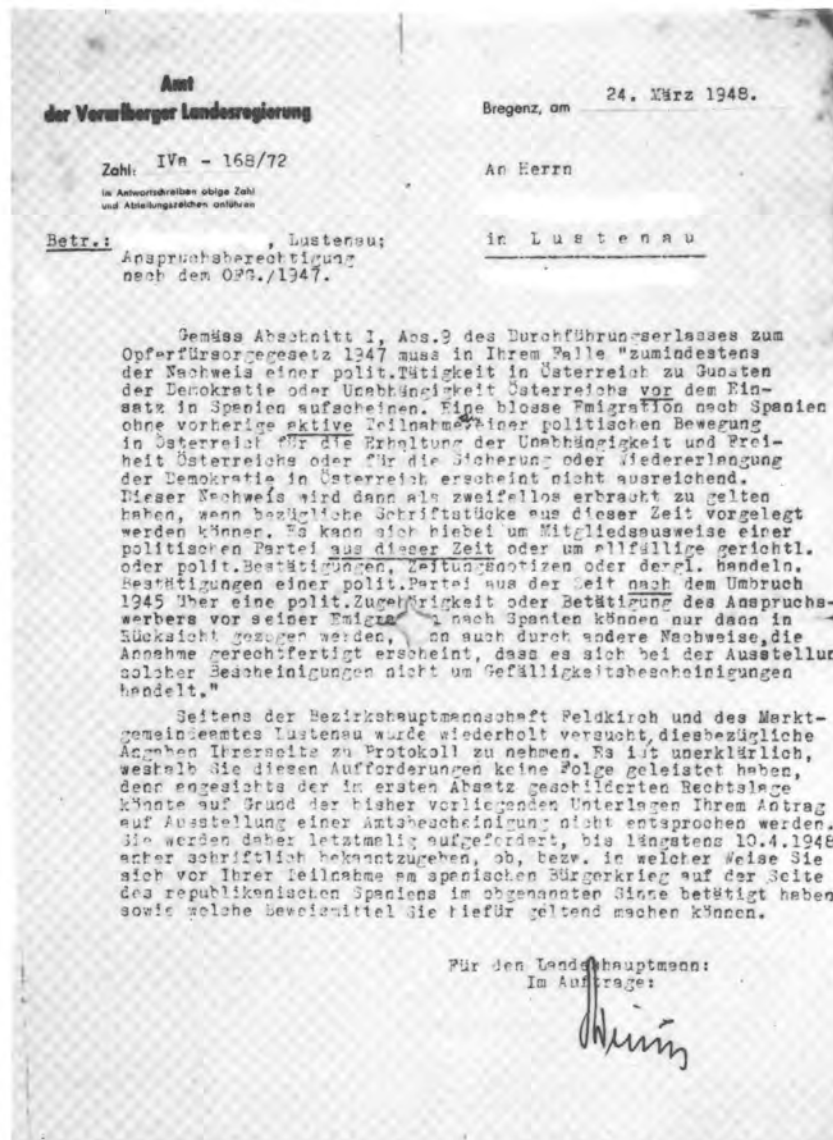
Amt
der Vorarlberger Landesregierung

Zahl: IVa - 168/72

Im Antwortschreiben obige Zahl und Abteilungszeichen anführen

Bregenz, am 24. März 1948.

An Herrn

in Lustenau

Betr.: , Lustenau; Anspruchsberechtigung nach dem OFG./1947.

Gemäss Abschnitt I, Abs.9 des Durchführungserlasses zum Opferfürsorgegesetz 1947 muss in Ihrem Falle "zumindestens der Nachweis einer polit.Tätigkeit in Österreich zu Gunsten der Demokratie oder Unabhängigkeit Österreichs vor dem Einsatz in Spanien aufscheinen. Eine blosse Emigration nach Spanien ohne vorherige aktive Teilnahme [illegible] einer politischen Bewegung in Österreich für die Erhaltung der Unabhängigkeit und Freiheit Österreichs oder für die Sicherung oder Wiedererlangung der Demokratie in Österreich erscheint nicht ausreichend. Dieser Nachweis wird dann als zweifellos erbracht zu gelten haben, wenn bezügliche Schriftstücke aus dieser Zeit vorgelegt werden können. Es kann sich hiebei um Mitgliedsausweise einer politischen Partei aus dieser Zeit oder um allfällige gerichtl. oder polit.Bestätigungen, Zeitungsnotizen oder dergl. handeln. Bestätigungen einer polit.Partei aus der Zeit nach dem Umbruch 1945 über eine polit.Zugehörigkeit oder Betätigung des Anspruchswerbers vor seiner Emigra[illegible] nach Spanien können nur dann in Rücksicht gezogen werden, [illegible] an auch durch andere Nachweise,die Annahme gerechtfertigt erscheint, dass es sich bei der Ausstellung solcher Bescheinigungen nicht um Gefälligkeitsbescheinigungen handelt."

Seitens der Bezirkshauptmannschaft Feldkirch und des Marktgemeindeamtes Lustenau wurde wiederholt versucht, diesbezügliche Angaben Ihrerseits zu Protokoll zu nehmen. Es ist unerklärlich, weshalb Sie diesen Aufforderungen keine Folge geleistet haben, denn angesichts der im ersten Absatz geschilderten Rechtslage könnte auf Grund der bisher vorliegenden Unterlagen Ihrem Antrag auf Ausstellung einer Amtsbescheinigung nicht entsprochen werden. Sie werden daher letztmalig aufgefordert, bis längstens 10.4.1948 anher schriftlich bekanntzugeben, ob, bezw. in welcher Weise Sie sich vor Ihrer Teilnahme am spanischen Bürgerkrieg auf der Seite des republikanischen Spaniens im obgenannten Sinne betätigt haben sowie welche Beweismittel Sie hiefür geltend machen können.

Für den Landeshauptmann:
Im Auftrage:
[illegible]